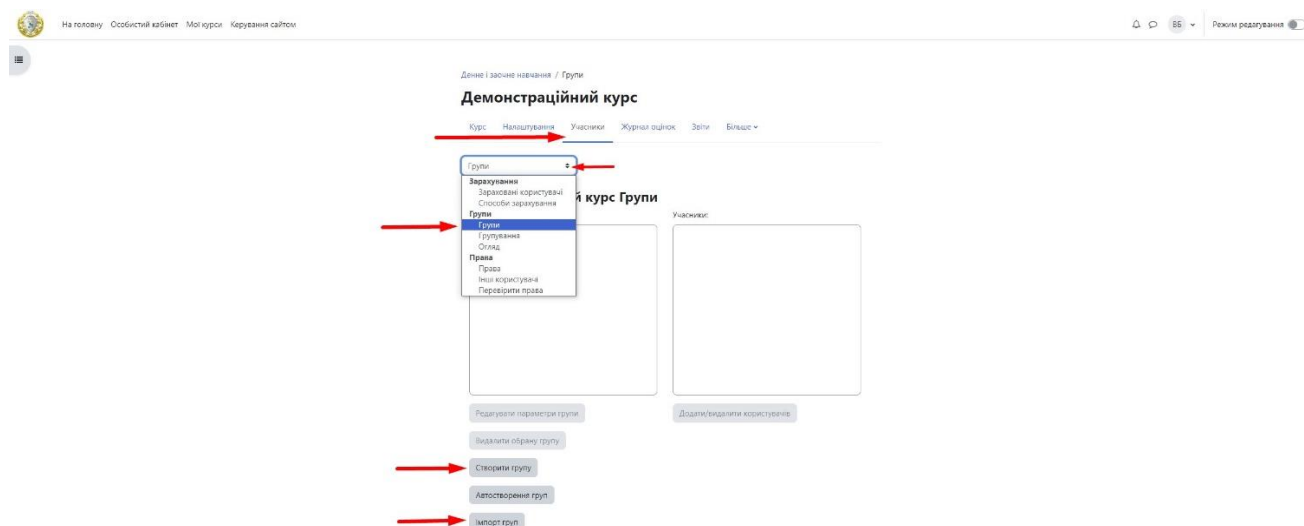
На головну Особистий кабінет Мої курси Керування сайтом

ВБ Режим редагування

Денне і заочне навчання / Групи

Демонстраційний курс

Курс Налаштування Учасники Журнал оцінок Звіти Більше

Групи

Зарахування
Зараховані користувачі
Способи зарахування
Групи
Групи
Групування
Огляд
Права
Права
Інші користувача
Перевірити права

й курс Групи

Учасники:

Редагувати параметри групи

Додати/видалити користувачів

Видалити обрану групу

Створити групу

Автостворення груп

Імпорт груп